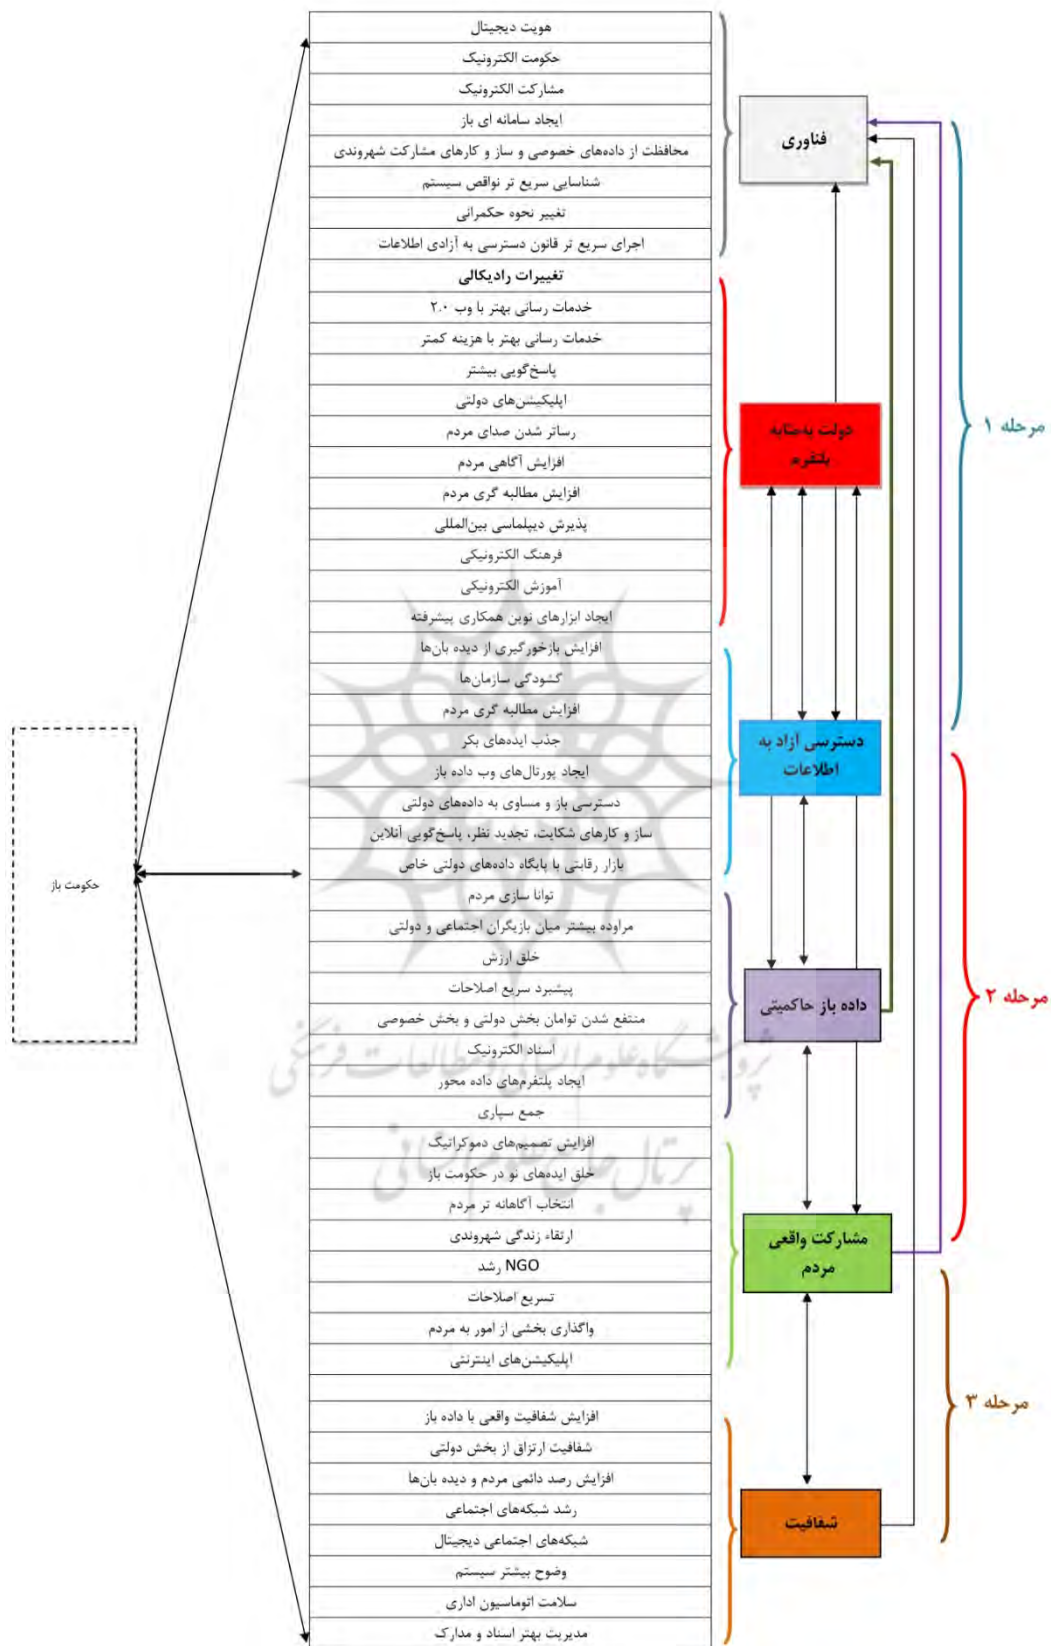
هویت دیجیتال
حکومت الکترونیک
مشارکت الکترونیک
ایجاد سامانه ای باز
محافظت از داده‌های خصوصی و ساز و کارهای مشارکت شهروندی
شناسایی سریع تر نواقص سیستم
تغییر نحوه حکمرانی
اجرای سریع تر قانون دسترسی به آزادی اطلاعات
تغییرات رادیکالی
خدمات رسانی بهتر با وب ۲.۰
خدمات رسانی بهتر با هزینه کمتر
پاسخ‌گویی بیشتر
اپلیکیشن‌های دولتی
رساتر شدن صدای مردم
افزایش آگاهی مردم
افزایش مطالبه گری مردم
پذیرش دیپلماسی بین‌المللی
فرهنگ الکترونیکی
آموزش الکترونیکی
ایجاد ابزارهای نوین همکاری پیشرفته
افزایش بازخورگیری از دیده بان‌ها
گشودگی سازمان‌ها
افزایش مطالبه گری مردم
جذب ایده‌های بکر
ایجاد پورتال‌های وب داده باز
دسترسی باز و مساوی به داده‌های دولتی
ساز و کارهای شکایت، تجدید نظر، پاسخگویی آنلاین
بازار رقابتی با پایگاه داده‌های دولتی خاص
توانا سازی مردم
مراوده بیشتر میان بازیگران اجتماعی و دولتی
خلق ارزش
پیشبرد سریع اصلاحات
منتفع شدن توامان بخش دولتی و بخش خصوصی
اسناد الکترونیک
ایجاد پلتفرم‌های داده محور
جمع سپاری
افزایش تصمیم‌های دموکراتیک
خلق ایده‌های نو در حکومت باز
انتخاب آگاهانه تر مردم
ارتقاء زندگی شهروندی
رشد NGO
تسریع اصلاحات
واگذاری بخشی از امور به مردم
اپلیکیشن‌های اینترنتی
افزایش شفافیت واقعی با داده باز
شفافیت ارتزاق از بخش دولتی
افزایش رصد دائمی مردم و دیده بان‌ها
رشد شبکه‌های اجتماعی
شبکه‌های اجتماعی دیجیتال
وضوح بیشتر سیستم
سلامت اتوماسیون اداری
مدیریت بهتر اسناد و مدارک

حکومت باز

فناوری
دولت به‌مثابه پلتفرم
دسترسی آزاد به اطلاعات
داده باز حاکمیتی
مشارکت واقعی مردم
شفافیت

مرحله ۱
مرحله ۲
مرحله ۳